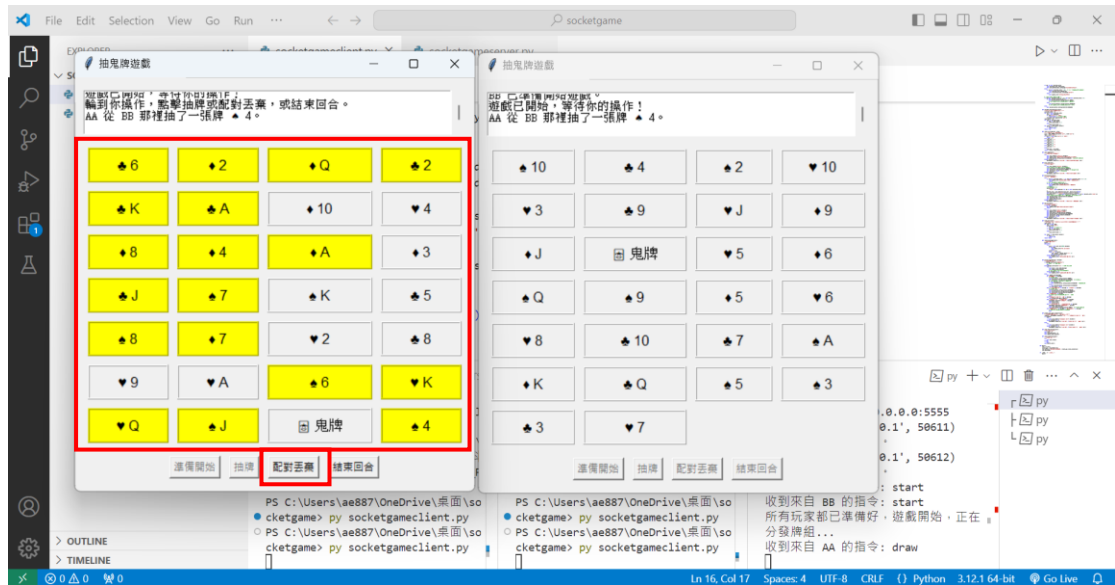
File Edit Selection View Go Run ···
socketgame

EXPLORER
socketgameclient.py
socketgameserver.py

抽鬼牌遊戲

遊戲已開始，等待你的操作！
輪到你操作，點擊抽牌或配對丟棄，或結束回合。
AA 從 BB 那裡抽了一張牌 ♠ 4。

| ♣6 | ♦2 | ♦Q | ♣2 |
|---|---|---|---|
| ♣K | ♣A | ♦10 | ♥4 |
| ♦8 | ♦4 | ♦A | ♦3 |
| ♣J | ♠7 | ♠K | ♣5 |
| ♠8 | ♦7 | ♥2 | ♣8 |
| ♥9 | ♥A | ♠6 | ♥K |
| ♥Q | ♠J | 鬼牌 | ♠4 |

準備開始 抽牌 配對丟棄 結束回合

抽鬼牌遊戲

BB 已準備開始遊戲。
遊戲已開始，等待你的操作！
AA 從 BB 那裡抽了一張牌 ♠ 4。

| ♠10 | ♣4 | ♠2 | ♥10 |
|---|---|---|---|
| ♥3 | ♣9 | ♥J | ♦9 |
| ♦J | 鬼牌 | ♥5 | ♦6 |
| ♠Q | ♠9 | ♠5 | ♥6 |
| ♥8 | ♣10 | ♣7 | ♠A |
| ♦K | ♣Q | ♠5 | ♠3 |
| ♣3 | ♥7 | | |

準備開始 抽牌 配對丟棄 結束回合

py + ∨ ··· ^ ×
py
py
py

.0.0.0:5555
0.1', 50611)
0.1', 50612)
: start
收到來自 BB 的指令: start
所有玩家都已準備好，遊戲開始，正在分發牌組...
收到來自 AA 的指令: draw

PS C:\Users\ae887\OneDrive\桌面\socketgame> py socketgameclient.py
PS C:\Users\ae887\OneDrive\桌面\socketgame> py socketgameclient.py
PS C:\Users\ae887\OneDrive\桌面\socketgame> py socketgameclient.py
PS C:\Users\ae887\OneDrive\桌面\socketgame> py socketgameclient.py

> OUTLINE
> TIMELINE

⊗ 0 ⚠ 0 ⅌ 0
Ln 16, Col 17 Spaces: 4 UTF-8 CRLF {} Python 3.12.1 64-bit Go Live